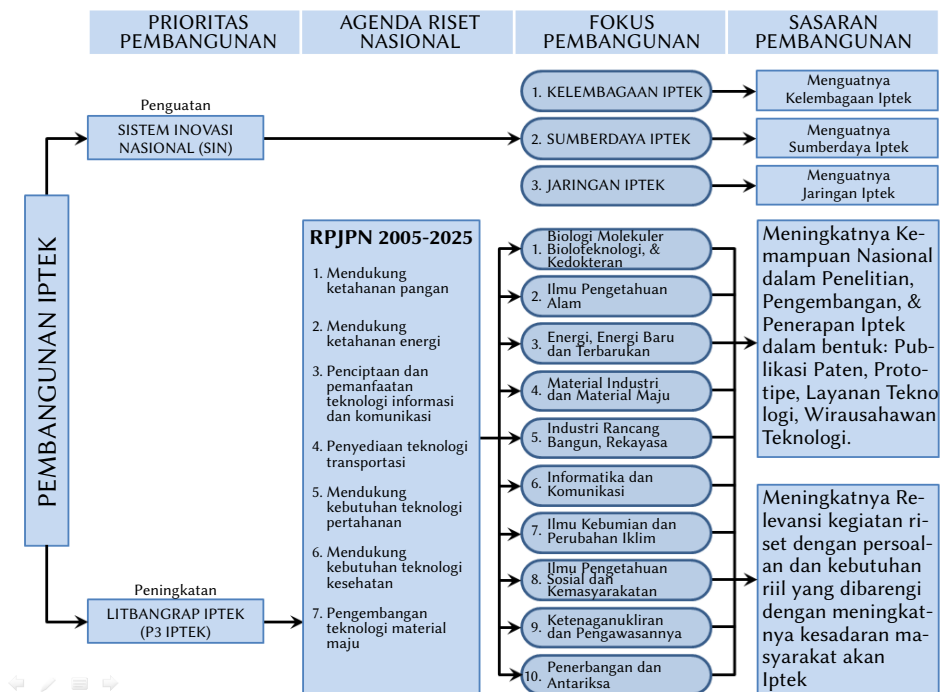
PRIORITAS PEMBANGUNAN

AGENDA RISET NASIONAL

FOKUS PEMBANGUNAN

SASARAN PEMBANGUNAN

PEMBANGUNAN IPTEK

Penguatan

SISTEM INOVASI NASIONAL (SIN)

1. KELEMBAGAAN IPTEK

2. SUMBERDAYA IPTEK

3. JARINGAN IPTEK

Menguatnya Kelembagaan Iptek

Menguatnya Sumberdaya Iptek

Menguatnya Jaringan Iptek

Peningkatan

LITBANGRAP IPTEK (P3 IPTEK)

RPJPN 2005-2025

1. Mendukung ketahanan pangan

2. Mendukung ketahanan energi

3. Penciptaan dan pemanfaatan teknologi informasi dan komunikasi

4. Penyediaan teknologi transportasi

5. Mendukung kebutuhan teknologi pertahanan

6. Mendukung kebutuhan teknologi kesehatan

7. Pengembangan teknologi material maju

1. Biologi Molekuler Bioteknologi, & Kedokteran

2. Ilmu Pengetahuan Alam

3. Energi, Energi Baru dan Terbarukan

4. Material Industri dan Material Maju

5. Industri Rancang Bangun, Rekayasa

6. Informatika dan Komunikasi

7. Ilmu Kebumian dan Perubahan Iklim

8. Ilmu Pengetahuan Sosial dan Kemasyarakatan

9. Ketenaganukliran dan Pengawasannya

10. Penerbangan dan Antariksa

Meningkatnya Kemampuan Nasional dalam Penelitian, Pengembangan, & Penerapan Iptek dalam bentuk: Publikasi Paten, Prototipe, Layanan Teknologi, Wirausahawan Teknologi.

Meningkatnya Relevansi kegiatan riset dengan persoalan dan kebutuhan riil yang dibarengi dengan meningkatnya kesadaran masyarakat akan Iptek